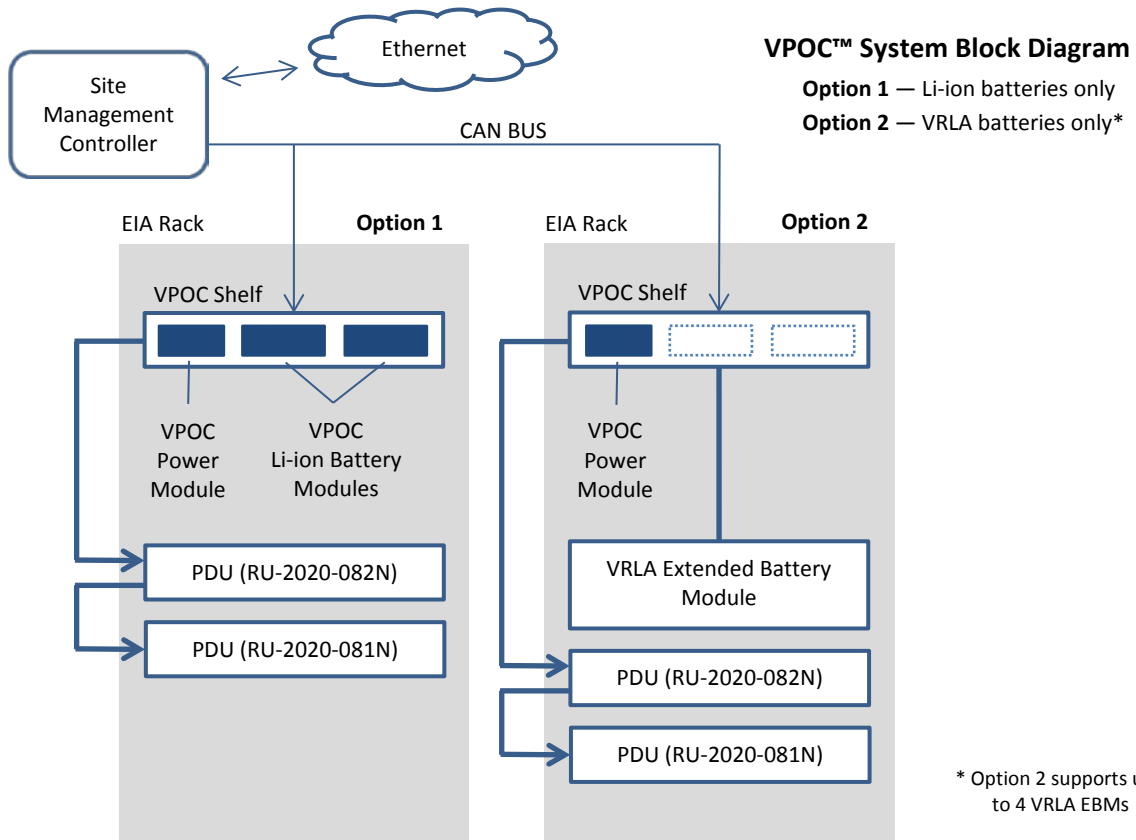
VPOC™ System Block Diagram

**Option 1** — Li-ion batteries only

**Option 2** — VRLA batteries only*

Site Management Controller

Ethernet

CAN BUS

EIA Rack

**Option 1**

VPOC Shelf

VPOC Power Module

VPOC Li-ion Battery Modules

PDU (RU-2020-082N)

PDU (RU-2020-081N)

EIA Rack

**Option 2**

VPOC Shelf

VPOC Power Module

VRLA Extended Battery Module

PDU (RU-2020-082N)

PDU (RU-2020-081N)

* Option 2 supports u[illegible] to 4 VRLA EBMs